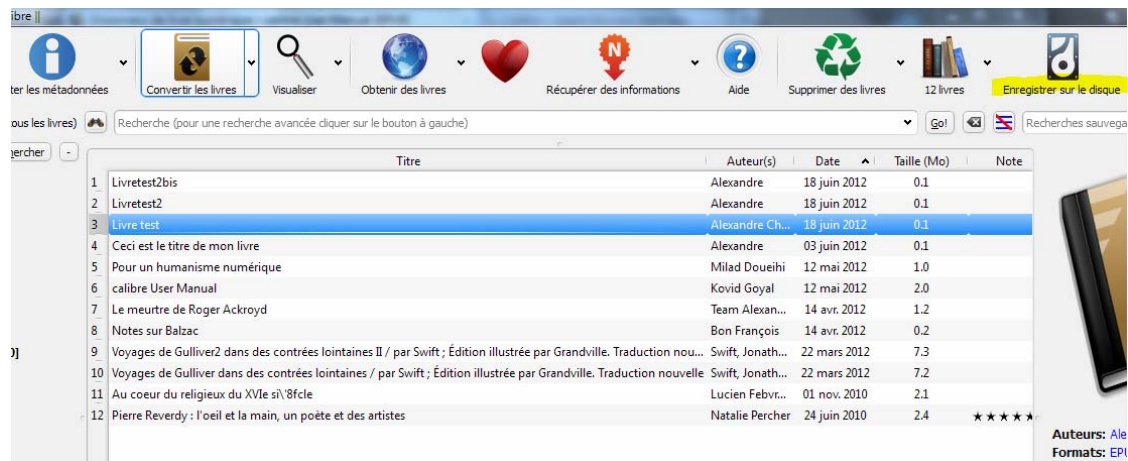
ibre ||

ter les métadonnées | Convertir les livres | Visualiser | Obtenir des livres | Récupérer des informations | Aide | Supprimer des livres | 12 livres | Enregistrer sur le disque

ous les livres) | Recherche (pour une recherche avancée cliquer sur le bouton à gauche) | Go! | Recherches sauvega

ercher | -

| | Titre | Auteur(s) | Date | Taille (Mo) | Note |
|---|---|---|---|---|---|
| 1 | Livretest2bis | Alexandre | 18 juin 2012 | 0.1 | |
| 2 | Livretest2 | Alexandre | 18 juin 2012 | 0.1 | |
| 3 | Livre test | Alexandre Ch... | 18 juin 2012 | 0.1 | |
| 4 | Ceci est le titre de mon livre | Alexandre | 03 juin 2012 | 0.1 | |
| 5 | Pour un humanisme numérique | Milad Doueihi | 12 mai 2012 | 1.0 | |
| 6 | calibre User Manual | Kovid Goyal | 12 mai 2012 | 2.0 | |
| 7 | Le meurtre de Roger Ackroyd | Team Alexan... | 14 avr. 2012 | 1.2 | |
| 8 | Notes sur Balzac | Bon François | 14 avr. 2012 | 0.2 | |
| 9 | Voyages de Gulliver2 dans des contrées lointaines II / par Swift ; Édition illustrée par Grandville. Traduction nou... | Swift, Jonath... | 22 mars 2012 | 7.3 | |
| 10 | Voyages de Gulliver dans des contrées lointaines / par Swift ; Édition illustrée par Grandville. Traduction nouvelle | Swift, Jonath... | 22 mars 2012 | 7.2 | |
| 11 | Au coeur du religieux du XVIe si\'8fcle | Lucien Febvr... | 01 nov. 2010 | 2.1 | |
| 12 | Pierre Reverdy : l'oeil et la main, un poète et des artistes | Natalie Percher | 24 juin 2010 | 2.4 | ★★★★★ |

0]

Auteurs: Ale
Formats: EPU